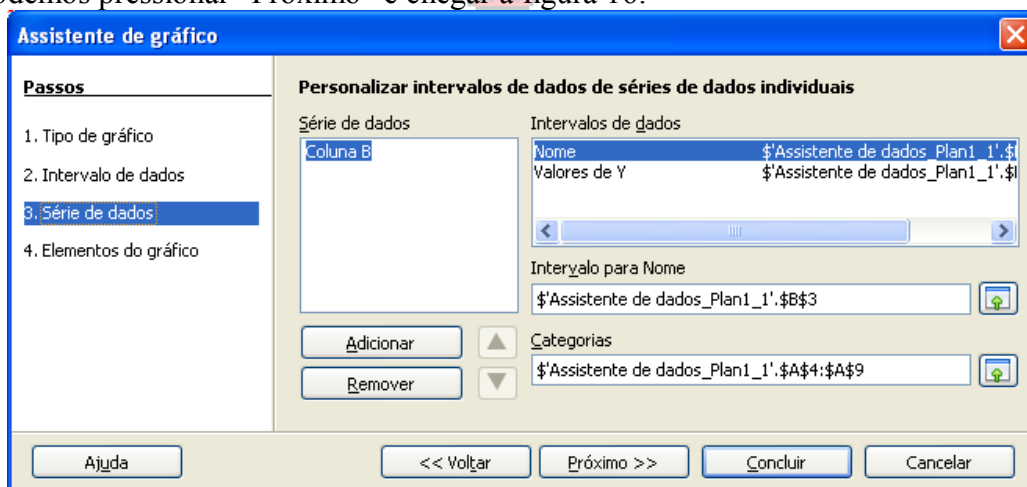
odemos pressionar "Próximo" e chegar à figura 10.

Assistente de gráfico

Passos

1. Tipo de gráfico

2. Intervalo de dados

3. Série de dados

4. Elementos do gráfico

Personalizar intervalos de dados de séries de dados individuais

Série de dados

Coluna B

Intervalos de dados

| Nome | $'Assistente de dados_Plan1_1'.$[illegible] |
|---|---|
| Valores de Y | $'Assistente de dados_Plan1_1'.$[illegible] |

Intervalo para Nome

$'Assistente de dados_Plan1_1'.$B$3

Categorias

$'Assistente de dados_Plan1_1'.$A$4:$A$9

Adicionar

Remover

Ajuda

<< Voltar

Próximo >>

Concluir

Cancelar